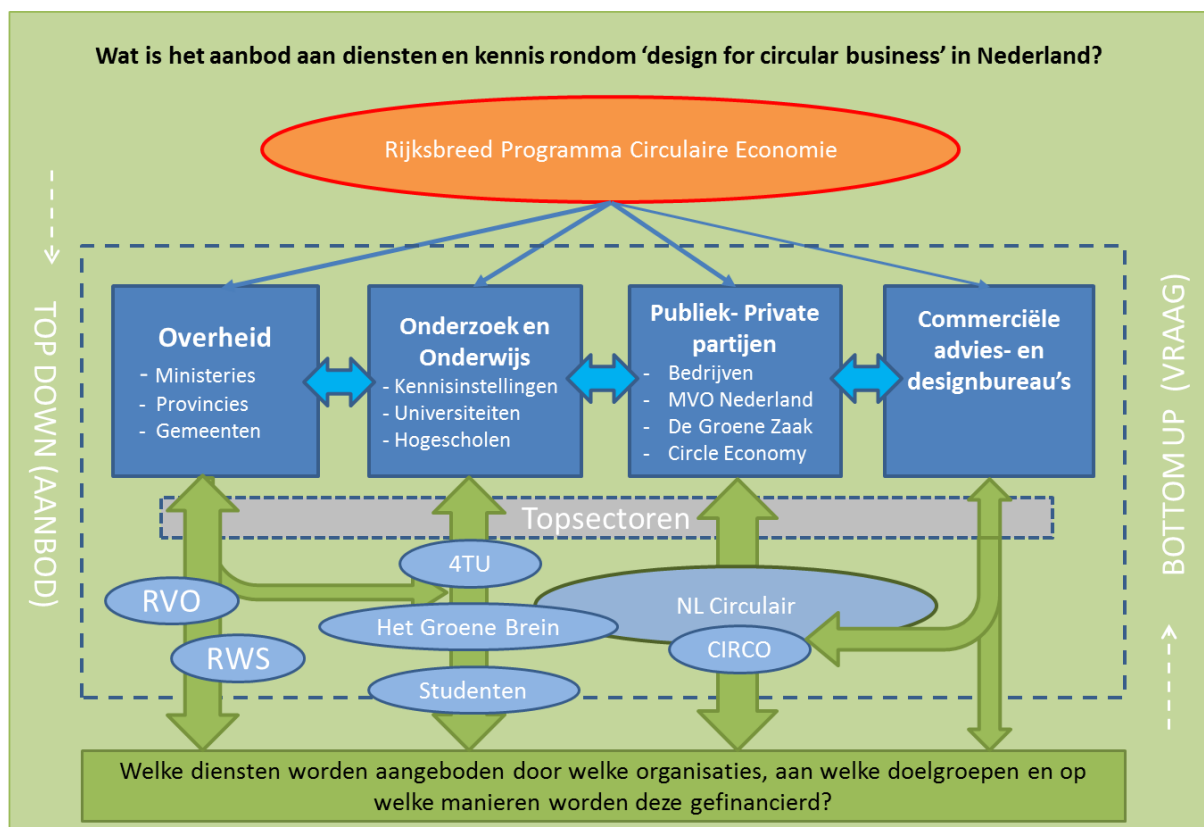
Wat is het aanbod aan diensten en kennis rondom 'design for circular business' in Nederland?

Rijksbreed Programma Circulaire Economie

TOP DOWN (AANBOD)

BOTTOM UP (VRAAG)

Overheid
- Ministeries
- Provincies
- Gemeenten

Onderzoek en Onderwijs
- Kennisinstellingen
- Universiteiten
- Hogescholen

Publiek- Private partijen
- Bedrijven
- MVO Nederland
- De Groene Zaak
- Circle Economy

Commerciële advies- en designbureau's

Topsectoren

4TU

RVO

NL Circulair

Het Groene Brein

RWS

CIRCO

Studenten

Welke diensten worden aangeboden door welke organisaties, aan welke doelgroepen en op welke manieren worden deze gefinancierd?